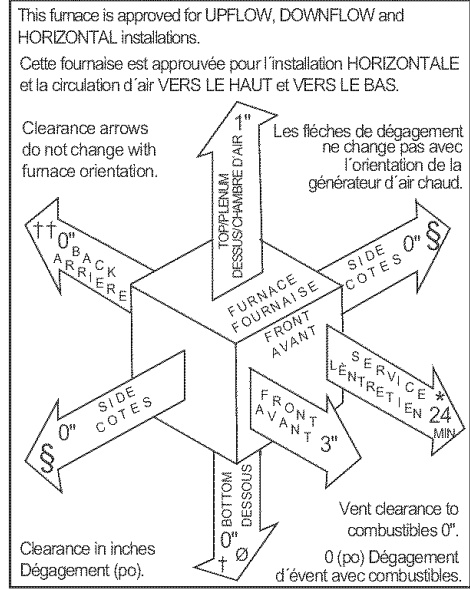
This furnace is approved for UPFLOW, DOWNFLOW and HORIZONTAL installations.

Cette fournaise est approuvée pour l´installation HORIZONTALE et la circulation d´air VERS LE HAUT et VERS LE BAS.

Clearance arrows do not change with furnace orientation.

Les flèches de dégagement ne change pas avec l´orientation de la générateur d´air chaud.

TOP/PLENUM DESSUS/CHAMBRE D´AIR 1"

††0" BACK ARRIERE

SIDE COTES 0" §

FURNACE FOURNAISE

FRONT AVANT

SERVICE L´ENTRETIEN * 24 MIN

SIDE COTES 0" §

FRONT AVANT 3"

BOTTOM DESSOUS 0" † Ø

Vent clearance to combustibles 0".

0 (po) Dégagement d´évent avec combustibles.

Clearance in inches Dégagement (po).